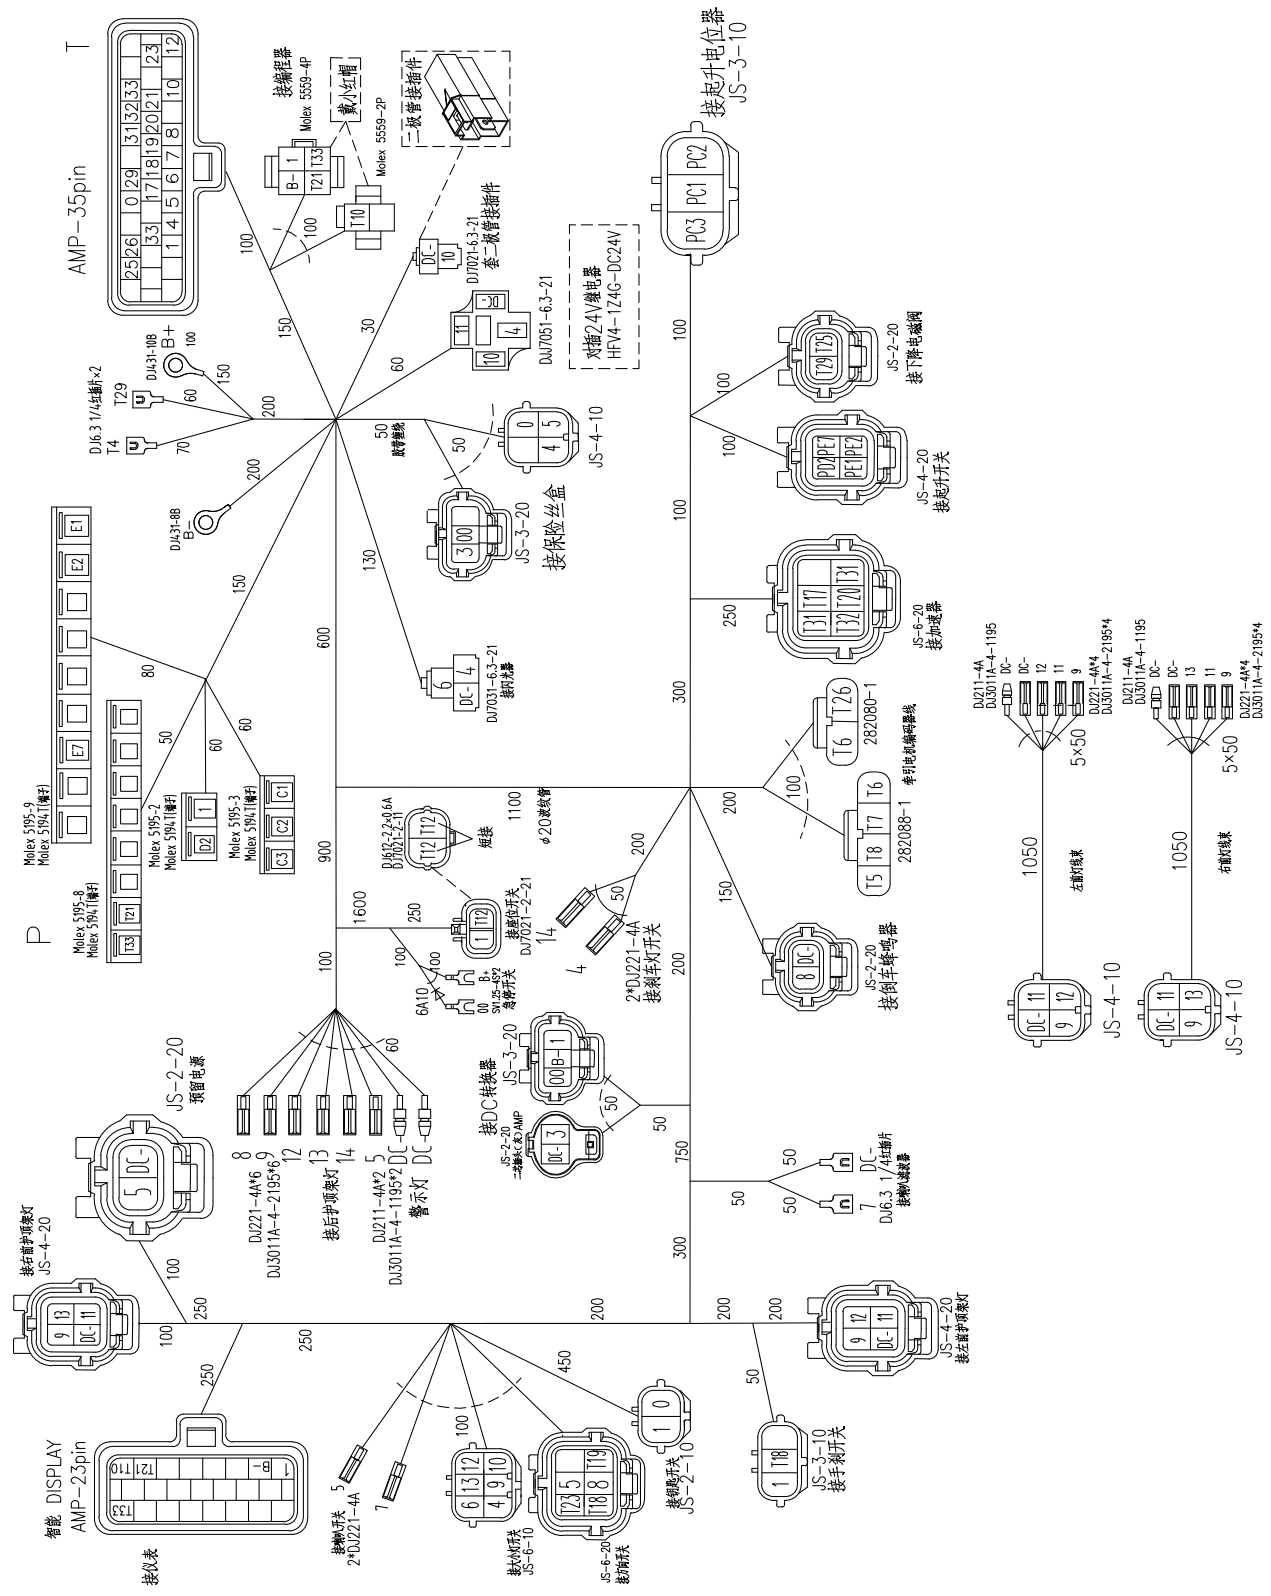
AMP-35pin
T

| 25 | 26 | 0 | 29 | 31 | 32 | 33 | 23 |
|---|---|---|---|---|---|---|---|
|  | 33 | 17 | 18 | 19 | 20 | 21 | 12 |
| 1 | 4 | 5 | 6 | 7 | 8 | 10 |  |

接起升电位器
JS-3-10
PC1 PC2 PC3

一级管接插件
戴小红帽
接编程器
Molex 5559-4P
B- 1 T21 T33
Molex 5559-2P
T10
DJ7021-6.3-21
套一级管接插件
DC-
对插24V继电器
HFV4-1Z4G-DC24V
DJ7051-6.3-21
11 10 4

DJ431-10B
B+
100
DJ6.3 1/4红插片×2
T29
T4
150
60
70
200
100
150
100
30
60
50
放专用熔断
50
JS-4-10
0 4 5
JS-3-20
接保险丝盒
3 00
DJ431-8B
B-
200
130
DJ7031-6.3-21
接闪光器
6 DC- 4
600
150
80
50
60
60
E1 E2 E7
Molex 5195-9
Molex 5194T(端子)
Molex 5195-8
Molex 5194T(端子)
T33 T21
Molex 5195-2
Molex 5194T(端子)
D2 1
Molex 5195-3
Molex 5194T(端子)
C3 C2 C1
P
900
1600
100
DJ612-2.2×0.6A
DJ7021-2-11
T12 T12
短接
1100
φ20波纹管
250
接座位开关
DJ7021-2-21
1 T12
14
100
100
6A10
00 B+
SW1.25-4S2
急停开关
50
200
2*DJ221-4A
接刹车灯开关
4
60
8 9 12 13 14 5 DC- DC-
DJ221-4A*6
DJ3011A-4-2195*6
接后护顶架灯
DJ211-4A*2
DJ3011A-4-1195*2
警示灯
接DC转换器
JS-3-20
00 B- 1
JS-2-20
二极管(大功率)AMP
DC- 3
50
50
750
JS-2-20
预留电源
5 DC-
接右前护顶架灯
JS-4-20
9 13 DC- 11
100
250
250
250
智能 DISPLAY
AMP-23pin
接仪表
T33 T21 T10 1 B-
接喇叭开关
2*DJ221-4A
5
7
100
接大灯开关
JS-6-10
6 13 12 4 9 10
JS-6-20
接方向开关
T23 5 T18 8 T19
接钥匙开关
JS-2-10
1 0
450
200
300
50
DC-
7
DJ6.3 1/4红插片
接控制器
50
50
200
200
50
JS-3-10
接手刹开关
1 T18
JS-4-20
接左前护顶架灯
9 12 DC- 11
100
JS-2-20
接下降电磁阀
T29 T25
100
JS-4-20
接起升开关
PD2 PE1 PE1 PE2
100
250
JS-6-20
接加速器
T31 T17 T32 T20 T31
300
T6 T26
282080-1
牵引电机编码器线
T6 T7 T5 T8
282088-1
100
200
150
JS-2-20
接倒车蜂鸣器
8 DC-
200
DJ211-4A
DJ3011A-4-1195
DC- DC- 12 11 9
DJ221-4A*4
DJ3011A-4-2195*4
5×50
1050
左前灯线束
JS-4-10
DC- 11 9 12
DJ211-4A
DJ3011A-4-1195
DC- DC- 13 11 9
DJ221-4A*4
DJ3011A-4-2195*4
5×50
1050
右前灯线束
JS-4-10
DC- 11 9 13